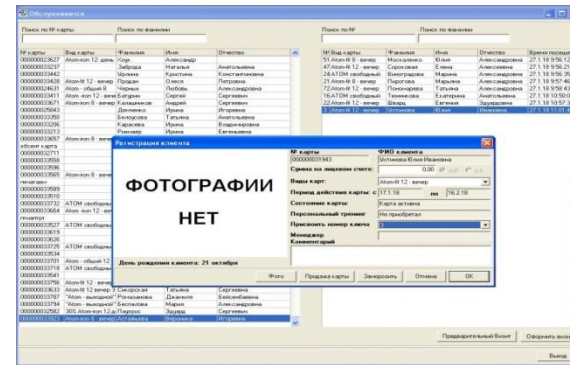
Обслуживается

Поиск по № карты | Поиск по фамилии

| № карты | Вид карты | Фамилия | Имя | Отчество |
|---|---|---|---|---|
| 000000023627 | Atom-ion 12 - день | Кощ | Александр | |
| 000000033237 | | Заброда | Наталья | Анатольевна |
| 000000033442 | | Ирлина | Кристина | Константиновна |
| 000000033436 | Atom-fit 12 - вечер | Прядун | Олеся | Петровна |
| 000000024631 | Atom - общий 8 | Черных | Любовь | Александровна |
| 000000033411 | Atom-ion 12 - вечер | Батурин | Сергей | Сергеевич |
| 000000033671 | Atom-fit 8 - вечер | Калашников | Андрей | Сергеевич |
| 000000025043 | | Демченко | Ирина | Игоревна |
| 000000033350 | | Белоусова | Татьяна | Анатольевна |
| 000000033295 | | Карасева | Ирина | Владимировна |
| 000000033213 | | Римскер | Ирина | Евгеньевна |

Поиск по № | Поиск по фамилии

| № | Вид карты | Фамилия | Имя | Отчество | Время посещения |
|---|---|---|---|---|---|
| 51 | Atom-fit 8 - вечер | Москаленко | Юлия | Александровна | 27.1.18 9:56:12 |
| 47 | Atom-fit 12 - вечер | Сорокован | Елена | Александровна | 27.1.18 9:56:21 |
| 24 | АТОМ свободный | Виноградова | Марина | Александровна | 27.1.18 9:56:35 |
| 21 | Atom-fit 8 - вечер | Пирогова | Марина | Александровна | 27.1.18 9:57:40 |
| 72 | Atom-fit 12 - вечер | Пономарева | Татьяна | Александровна | 27.1.18 9:58:43 |
| 16 | АТОМ свободный | Тюменкова | Екатерина | Анатольевна | 27.1.18 10:50:01 |
| 22 | Atom-fit 12 - вечер | Швырь | Евгения | Эдуардовна | 27.1.18 10:57:30 |
| 3 | Atom-fit 12 - вечер | Устинова | Юлия | Ивановна | 27.1.18 11:01:4 |

Регистрация клиента

ФОТОГРАФИИ

НЕТ

День рождения клиента: 21 октября

№ карты: 000000031943
ФИО клиента: Устинова Юлия Ивановна
Сумма на лицевом счете: 0.00
Виды карт: Atom-fit 12 - вечер
Период действия карты: с 17.1.18 по 16.2.18
Состояние карты: Карта активна
Персональный тренинг: Не приобретал
Присвоить номер ключа: 3
Менеджер
Комментарий

Фото | Продажа карты | Заморозить | Отмена | OK

| | | | | |
|---|---|---|---|---|
| 000000033633 | Atom-fit 12 вечер | Сикорская | Татьяна | Сергеевна |
| 000000033787 | "Atom - выходной" | Романенко | Джанетте | Бейсенбаевна |
| 000000033794 | "Atom - выходной" | Беспалова | Мария | Александровна |
| 000000032582 | 30% Atom-ion 12 день | Пьерро | Эдуард | Сергеевич |
| 000000033623 | Atom-fit 12 - вечер | Астафьева | Вероника | Игоревна |

Предварительный Визит | Оформить визит

Выход